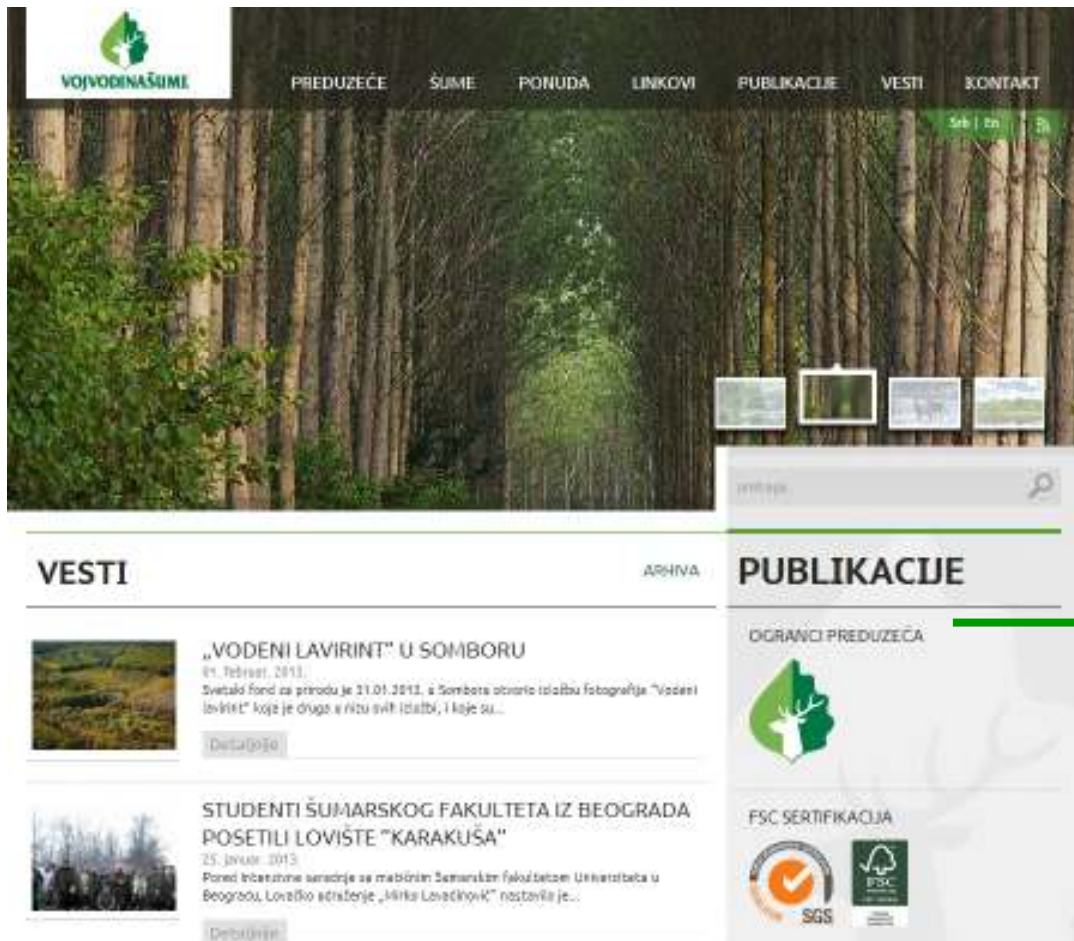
VOJVODINAŠUME

PREDUZEĆE ŠUME PONUDA LINKOVI PUBLIKACIJE VESTI KONTAKT

Srb | En

pretraga

VESTI

ARHIVA

„VODENI LAVIRINT" U SOMBORU

01. februar, 2013.

Svetski fond za prirodu je 31.01.2013. u Somboru otvorio izložbu fotografija "Vodeni lavirint" koja je druga u nizu svih izložbi, i koje su...

Detaljnije

STUDENTI ŠUMARSKOG FAKULTETA IZ BEOGRADA POSETILI LOVIŠTE "KARAKUŠA"

25. januar, 2013.

Pored intenzivne saradnje sa matičnim Šumarskim fakultetom Univerziteta u Beogradu, Lovačko udruženje „Mirko Lovadinović" nastavilo je...

Detaljnije

PUBLIKACIJE

OGRANCI PREDUZEĆA

FSC SERTIFIKACIJA

SGS

FSC